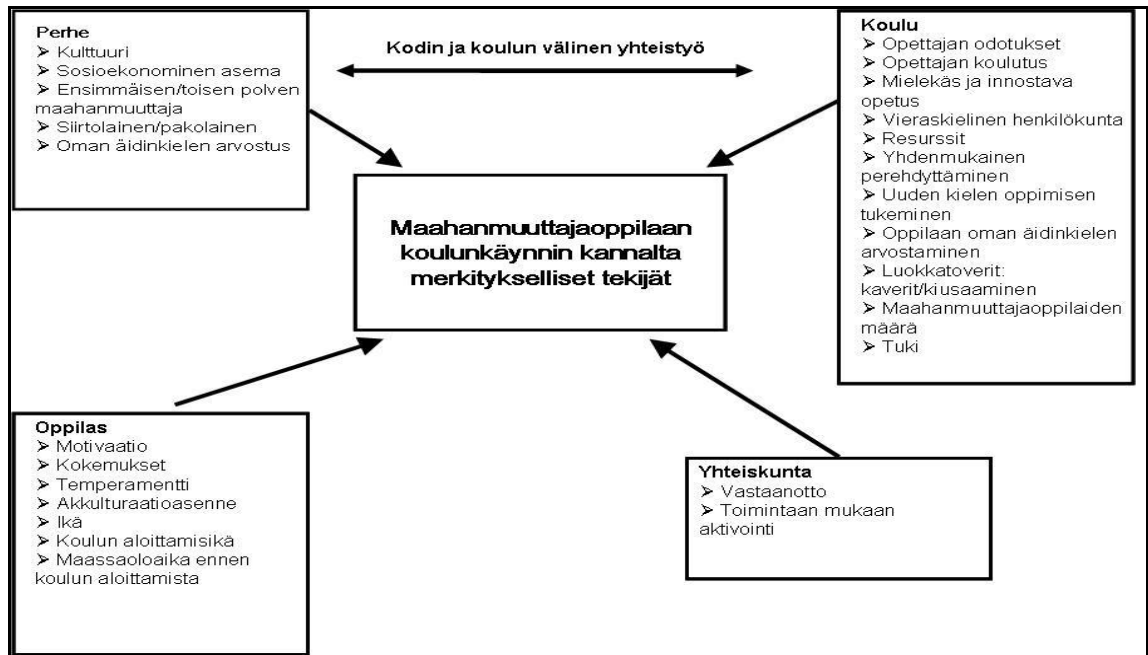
Perhe
➢ Kulttuuri
➢ Sosioekonominen asema
➢ Ensimmäisen/toisen polven maahanmuuttaja
➢ Siirtolainen/pakolainen
➢ Oman äidinkielen arvostus

Kodin ja koulun välinen yhteistyö

Koulu
➢ Opettajan odotukset
➢ Opettajan koulutus
➢ Mielekäs ja innostava opetus
➢ Vieraskielinen henkilökunta
➢ Resurssit
➢ Yhdenmukainen perehdyttäminen
➢ Uuden kielen oppimisen tukeminen
➢ Oppilaan oman äidinkielen arvostaminen
➢ Luokkatoverit: kaverit/kiusaaminen
➢ Maahanmuuttajaoppilaiden määrä
➢ Tuki

Maahanmuuttajaoppilaan koulunkäynnin kannalta merkitykselliset tekijät

Oppilas
➢ Motivaatio
➢ Kokemukset
➢ Temperamentti
➢ Akkulturaatioasenne
➢ Ikä
➢ Koulun aloittamisikä
➢ Maassaoloaika ennen koulun aloittamista

Yhteiskunta
➢ Vastaanotto
➢ Toimintaan mukaan aktivointi